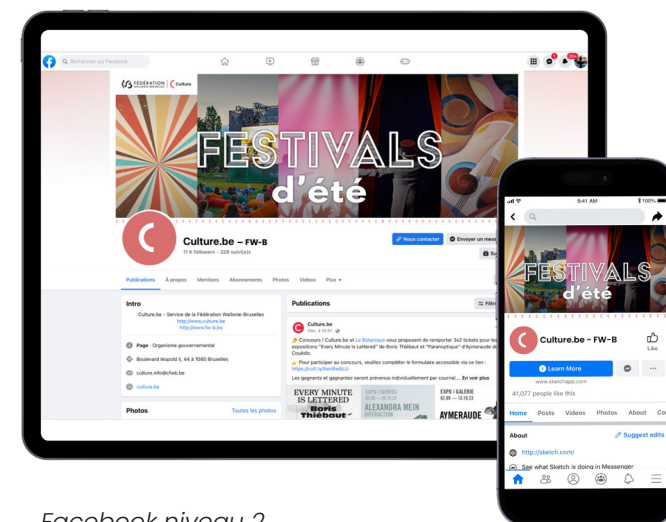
Rechercher sur Facebook

FÉDÉRATION WALLONIE-BRUXELLES | Culture

FESTIVALS d'été

Culture.be – FW-B
11 k followers • 328 suivi(e)s

Nous contacter
Envoyer un mess

Publications À propos Mentions Abonnements Photos Vidéos Plus

Intro
Culture.be - Service de la Fédération Wallonie-Bruxelles
http://www.culture.be
http://www.fw-b.be

Page · Organisme gouvernemental
Boulevard léopold II, 44 à 1080 Bruxelles
culture.info@cfwb.be
culture.be

Photos
Toutes les photos

Publications
Filtres

Culture.be
mer., à 10:11

Concours ! Culture.be et La Botanique vous proposent de remporter 3x2 tickets pour les expositions "Every Minute is Lettered" de Boris Thiébaut et "Paranoptique" d'Aymeraude de Coaldic.

Pour participer au concours, veuillez compléter le formulaire accessible via ce lien : https://cutt.ly/XwcRx6LU

Les gagnants et gagnantes seront prévenus individuellement par courriel… En voir plus

EVERY MINUTE IS LETTERED
Boris Thiébaut
EXPO | SERRES
ALEXANDRA MEIN
EXPO | GALERIE
AYMERAUDE

9:41 AM
100%

FESTIVALS d'été

Culture.be – FW-B
Like
Learn More
www.sketchapp.com
41,077 people like this

Home Posts Videos Photos About Co

About
Suggest edits
http://sketch.com/
See what Sketch is doing in Messenger

Facebook niveau 2